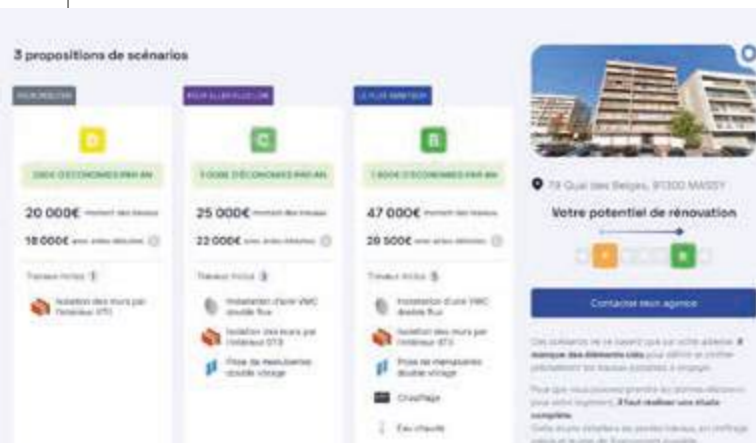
3 propositions de scénarios

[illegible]

D

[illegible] D'ÉCONOMIES PAR AN

20 000€ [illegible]

18 000€ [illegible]

Travaux inclus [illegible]

Isolation des murs par l'intérieur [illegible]

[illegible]

C

3 000€ D'ÉCONOMIES PAR AN

25 000€ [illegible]

22 000€ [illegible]

Travaux inclus 3

Installation d'une VMC double flux

Isolation des murs par l'intérieur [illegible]

Pose de menuiseries double vitrage

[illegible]

B

1 000€ D'ÉCONOMIES PAR AN

47 000€ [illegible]

29 500€ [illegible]

Travaux inclus 5

Installation d'une VMC double flux

Isolation des murs par l'intérieur

Pose de menuiseries double vitrage

Chauffage

Eau chaude

O

79 Quai des Belges, 91300 MASSY

Votre potentiel de rénovation

E

B

Contactez mon agence

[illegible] manque des éléments clés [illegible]

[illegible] il faut réaliser une étude complète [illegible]